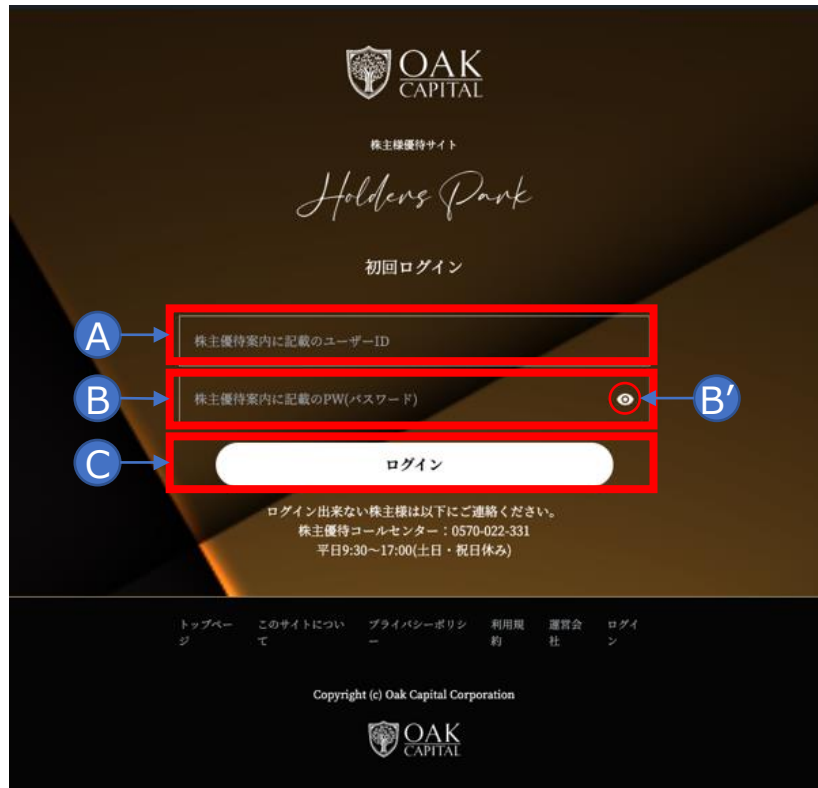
OAK CAPITAL

株主様優待サイト

Holders Park

初回ログイン

A

株主優待案内に記載のユーザーID

B

株主優待案内に記載のPW(パスワード)

B′

C

ログイン

ログイン出来ない株主様は以下にご連絡ください。
株主優待コールセンター：0570-022-331
平日9:30～17:00(土日・祝日休み)

トップページ　このサイトについて　プライバシーポリシー　利用規約　運営会社　ログイン

Copyright (c) Oak Capital Corporation

OAK CAPITAL